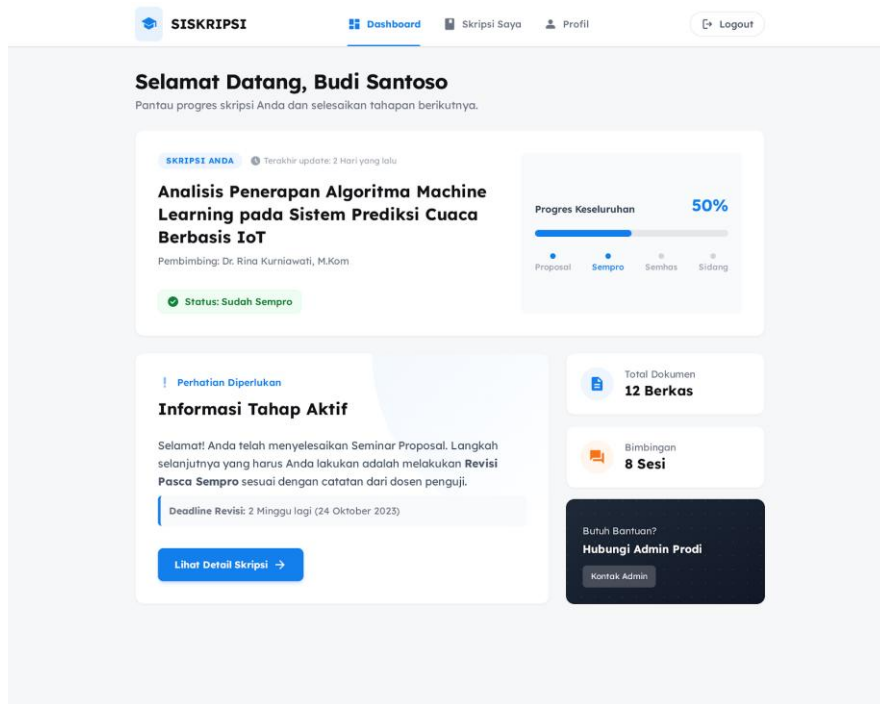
SISKRIPSI

Dashboard Skripsi Saya Profil

Logout

Selamat Datang, Budi Santoso

Pantau progres skripsi Anda dan selesaikan tahapan berikutnya.

SKRIPSI ANDA Terakhir update: 2 Hari yang lalu

Analisis Penerapan Algoritma Machine Learning pada Sistem Prediksi Cuaca Berbasis IoT

Pembimbing: Dr. Rina Kurniawati, M.Kom

Status: Sudah Sempro

Progres Keseluruhan 50%

Proposal Sempro Semhas Sidang

! Perhatian Diperlukan

Informasi Tahap Aktif

Selamat! Anda telah menyelesaikan Seminar Proposal. Langkah selanjutnya yang harus Anda lakukan adalah melakukan **Revisi Pasca Sempro** sesuai dengan catatan dari dosen penguji.

Deadline Revisi: 2 Minggu lagi (24 Oktober 2023)

Lihat Detail Skripsi →

Total Dokumen
12 Berkas

Bimbingan
8 Sesi

Butuh Bantuan?
Hubungi Admin Prodi
Kontak Admin